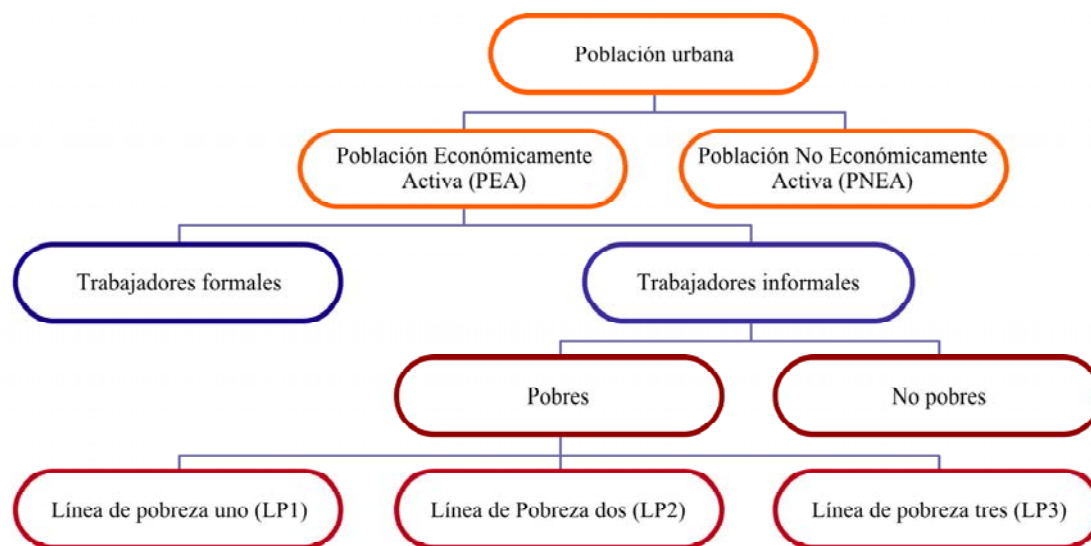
Población urbana

Población Económicamente Activa (PEA)

Población No Económicamente Activa (PNEA)

Trabajadores formales

Trabajadores informales

Pobres

No pobres

Línea de pobreza uno (LP1)

Línea de Pobreza dos (LP2)

Línea de pobreza tres (LP3)